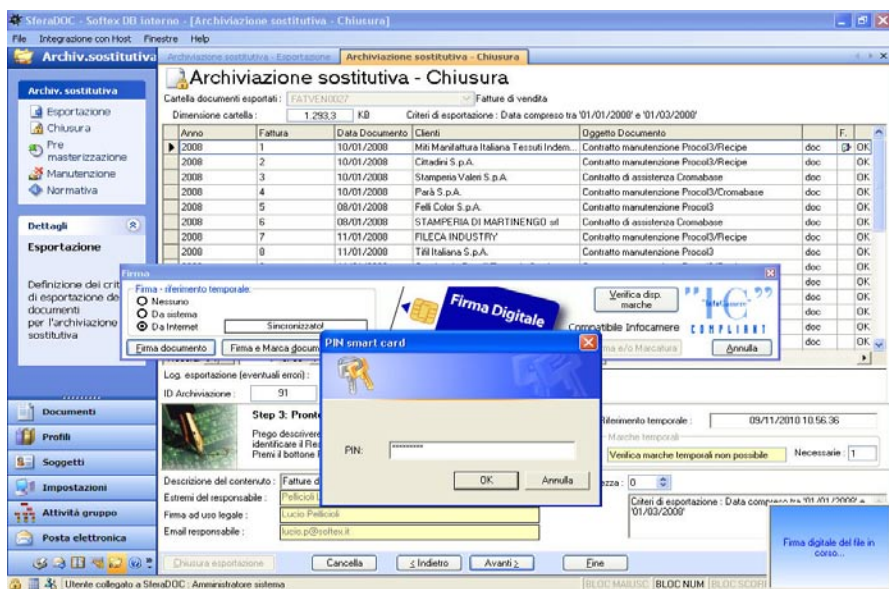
SferaDOC - Softex DB interno - [Archiviazione sostitutiva - Chiusura]
File Integrazione con Host Finestre Help

Archiv.sostitutiva
Archiviazione sostitutiva - Esportazione | Archiviazione sostitutiva - Chiusura

Archiv. sostitutiva
Esportazione
Chiusura
Pre masterizzazione
Manutenzione
Normativa

Dettagli
Esportazione

Definizione dei crit di esportazione de documenti per l'archiviazione sostitutiva

Documenti
Profili
Soggetti
Impostazioni
Attività gruppo
Posta elettronica

Archiviazione sostitutiva - Chiusura
Cartella documenti esportati : FATVEN0027 Fatture di vendita
Dimensione cartella : 1.293,3 KB Criteri di esportazione : Data compreso tra '01/01/2000' e '01/03/2000'

| Anno | Fattura | Data Documento | Clienti | Oggetto Documento | | F. |
|---|---|---|---|---|---|---|
| 2008 | 1 | 10/01/2008 | Miti Manifattura Italiana Tessuti Indem... | Contratto manutenzione Procol3/Recipe | doc | OK |
| 2008 | 2 | 10/01/2008 | Cittadini S.p.A. | Contratto manutenzione Procol3/Recipe | doc | OK |
| 2008 | 3 | 10/01/2008 | Stamperia Valeri S.p.A. | Contratto di assistenza Cromabase | doc | OK |
| 2008 | 4 | 10/01/2008 | Parà S.p.A. | Contratto manutenzione Procol3/Cromabase | doc | OK |
| 2008 | 5 | 08/01/2008 | Felli Color S.p.A. | Contratto manutenzione Procol3 | doc | OK |
| 2008 | 6 | 08/01/2008 | STAMPERIA DI MARTINENGO srl | Contratto di assistenza Cromabase | doc | OK |
| 2008 | 7 | 11/01/2008 | FILECA INDUSTRY | Contratto manutenzione Procol3/Recipe | doc | OK |
| 2008 | 8 | 11/01/2008 | Tifil Italiana S.p.A. | Contratto manutenzione Procol3 | doc | OK |

Firma
Firma - riferimento temporale:
Nessuno
Da sistema
Da Internet
Sincronizzato!
Firma documento
Firma e Marca docum
Firma Digitale
Verifica disp. marche
Compatibile Infocamere
COMPLIANT
Firma e/o Marcatura
Annulla

PIN smart card
PIN: **********
OK
Annulla

Log. esportazione (eventuali errori) :
ID Archiviazione : 91
Step 3: Pronto
Prego descrivere identificare il Re Premi il bottone
Riferimento temporale : 09/11/2010 10.56.36
Marche temporali
Verifica marche temporali non possibile
Necessarie : 1
Descrizione del contenuto : Fatture d
Estremi del responsabile : Pellicioli L
Firma ad uso legale : Lucio Pellicioli
Email responsabile : lucio.p@softex.it
zza : 0
Criteri di esportazione : Data compreso tra '01/01/2000' e '01/03/2000'
Firma digitale del file in corso...

Chiusura esportazione
Cancella
< Indietro
Avanti >
Fine

Utente collegato a SferaDOC : Amministratore sistema
BLOC MAIUSC BLOC NUM BLOC SCORR